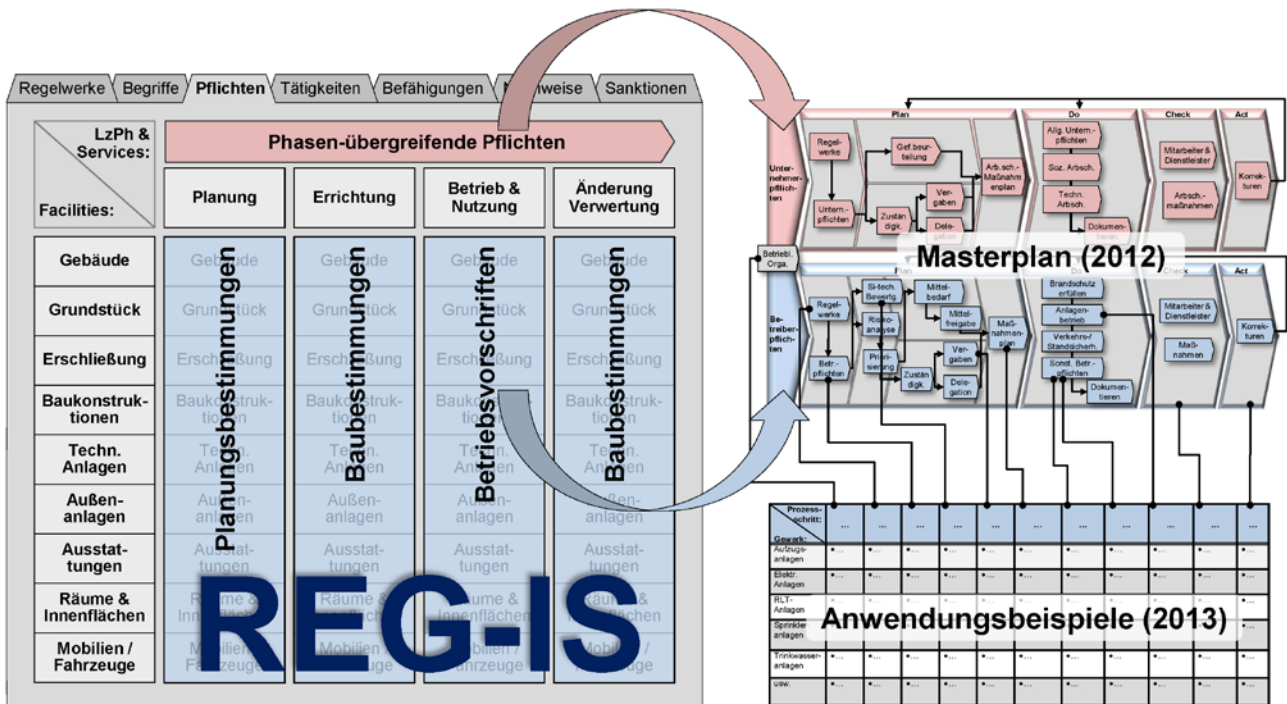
Regelwerke Begriffe Pflichten Tätigkeiten Befähigungen Nachweise Sanktionen

LzPh & Services:

Facilities:

Phasen-übergreifende Pflichten

| | Planung | Errichtung | Betrieb & Nutzung | Änderung Verwertung |
|---|---|---|---|---|
| Gebäude | Gebäude | Gebäude | Gebäude | Gebäude |
| Grundstück | Grundstück | Grundstück | Grundstück | Grundstück |
| Erschließung | Erschließung | Erschließung | Erschließung | Erschließung |
| Baukonstruktionen | Baukonstruktionen | Baukonstruktionen | Baukonstruktionen | Baukonstruktionen |
| Techn. Anlagen | Techn. Anlagen | Techn. Anlagen | Techn. Anlagen | Techn. Anlagen |
| Außenanlagen | Außenanlagen | Außenanlagen | Außenanlagen | Außenanlagen |
| Ausstattungen | Ausstattungen | Ausstattungen | Ausstattungen | Ausstattungen |
| Räume & Innenflächen | Räume & Innenflächen | Räume & Innenflächen | Räume & Innenflächen | Räume & Innenflächen |
| Mobilien / Fahrzeuge | Mobilien / Fahrzeuge | Mobilien / Fahrzeuge | Mobilien / Fahrzeuge | Mobilien / Fahrzeuge |

Planungsbestimmungen

Baubestimmungen

Betriebsvorschriften

Baubestimmungen

REG-IS

Plan Do Check Act

Unternehmerpflichten

Regelwerke

Unternpflichten

Gef.beurteilung

Zuständigk.

Vergaben

Delegation

Arb.sch.-Maßnahmenplan

Allg. Untern.-pflichten

Soz. Arbsch.

Techn. Arbsch.

Dokumentieren

Mitarbeiter & Dienstleister

Arbsch.-maßnahmen

Korrekturen

Masterplan (2012)

Betriebl. Orga.

Plan Do Check Act

Betreiberpflichten

Regelwerke

Betr.-pflichten

Si-tech. Bewertg.

Risikoanalyse

Priorisierung

Mittelbedarf

Mittelfreigabe

Zuständigk.

Vergaben

Delegation

Maßnahmenplan

Brandschutz erfüllen

Anlagenbetrieb

Verkehrs-/Standsicherh.

Sonst. Betr.-pflichten

Dokumentieren

Mitarbeiter & Dienstleister

Maßnahmen

Korrekturen

Prozessschritt:

Gewerk:

Aufzugsanlagen

Elektr. Anlagen

RLT-Anlagen

Sprinkleranlagen

Trinkwasseranlagen

usw.

Anwendungsbeispiele (2013)